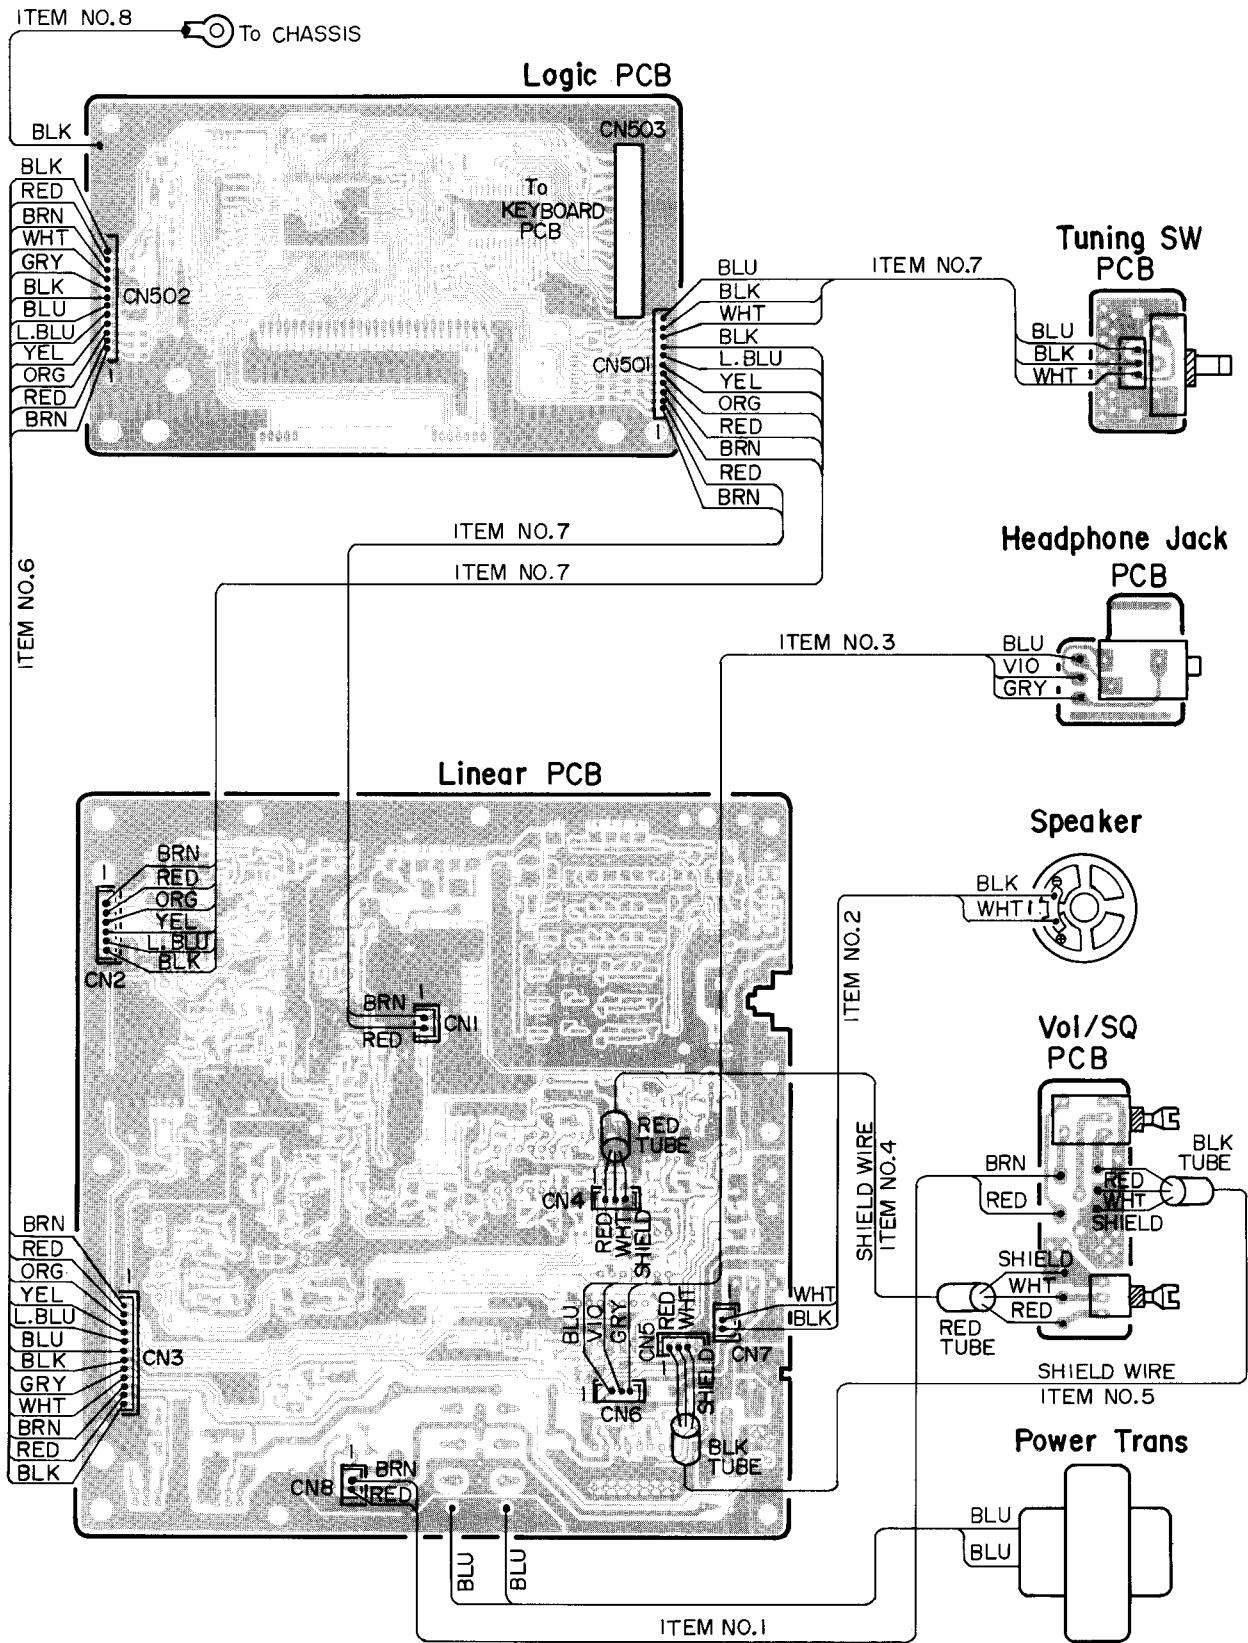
ITEM NO.8
To CHASSIS
Logic PCB
BLK
CN503
To KEYBOARD PCB
BLK
RED
BRN
WHT
GRY
BLK
BLU
L.BLU
YEL
ORG
RED
BRN
CN502
1
Tuning SW PCB
BLU
BLK
WHT
BLK
L.BLU
YEL
ORG
RED
BRN
RED
BRN
CN501
1
ITEM NO.7
BLU
BLK
WHT
ITEM NO.7
ITEM NO.7
Headphone Jack PCB
ITEM NO.6
ITEM NO.3
BLU
VIO
GRY
Linear PCB
Speaker
BRN
RED
ORG
YEL
L.BLU
BLK
1
CN2
BLK
WHT
ITEM NO.2
BRN
RED
1
CN1
Vol/SQ PCB
RED TUBE
BLK TUBE
SHIELD WIRE ITEM NO.4
BRN
RED
RED
WHT
SHIELD
CN4
RED
WHT
SHIELD
BRN
RED
ORG
YEL
L.BLU
BLU
BLK
GRY
WHT
BRN
RED
BLK
1
CN3
BLU
VIO
GRY
RED
WHT
CN5
1
SHIELD
WHT
BLK
CN7
SHIELD
WHT
RED
RED TUBE
1
CN6
BLK TUBE
SHIELD WIRE
ITEM NO.5
Power Trans
1
CN8
BRN
RED
BLU
BLU
BLU
BLU
ITEM NO.1